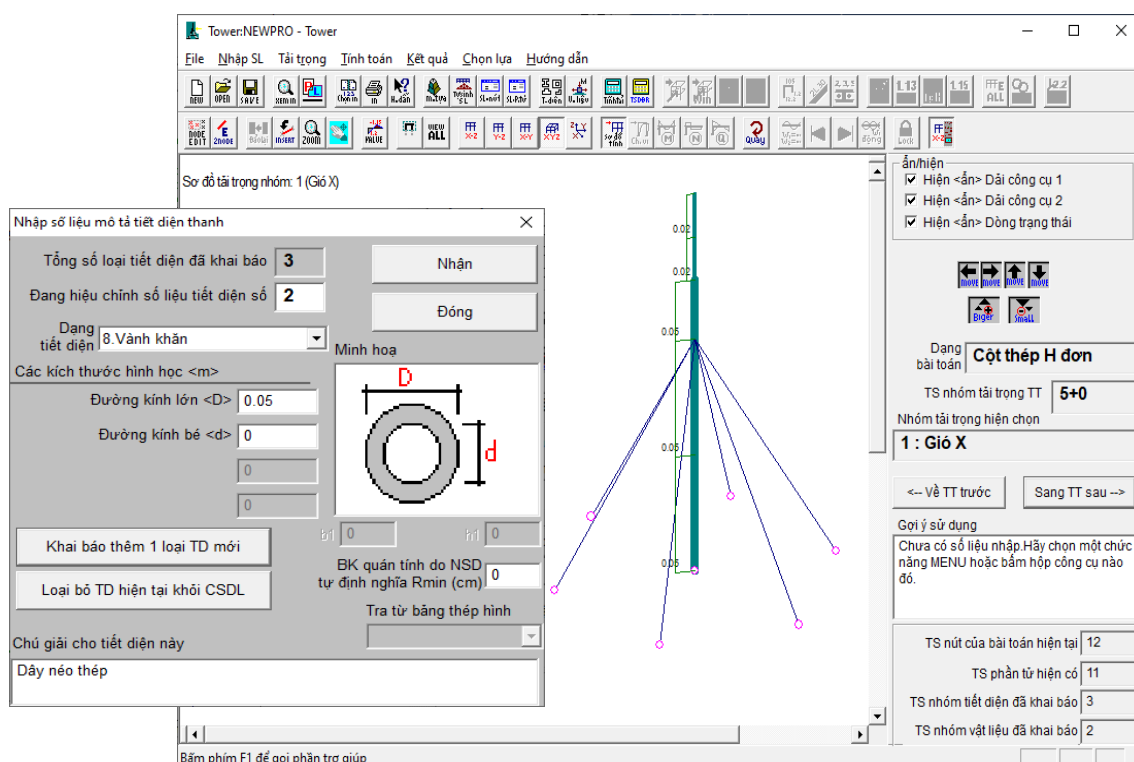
Tower:NEWPRO - Tower

File Nhập SL Tải trọng Tính toán Kết quả Chọn lựa Hướng dẫn

NEW OPEN SAVE Xem in In H.dẫn M.tựa Tờ.tính SL SL+nút SL-PTử T.diện V.liệu Tính Nội TSDOR

NODE EDIT 2NODE Bỏ nút INSERT ZOOM MOVE VIEW ALL X-Z Y-Z X-Y XYZ Sơ đồ tính Quay Lock

Sơ đồ tải trọng nhóm: 1 (Gió X)

0.02
0.02
0.05
0.05
0.05

Nhập số liệu mô tả tiết diện thanh

Tổng số loại tiết diện đã khai báo 3

Đang hiệu chỉnh số liệu tiết diện số 2

Nhận

Đóng

Dạng tiết diện 8.Vành khăn

Minh hoạ

Các kích thước hình học <m>

D

d

Đường kính lớn <D> 0.05

Đường kính bé <d> 0

0

0

b1 0

h1 0

Khai báo thêm 1 loại TD mới

Loại bỏ TD hiện tại khỏi CSDL

BK quán tính do NSD tự định nghĩa Rmin (cm) 0

Tra từ bảng thép hình

Chú giải cho tiết diện này

Dây néo thép

ẩn/hiện
Hiện <ẩn> Dải công cụ 1
Hiện <ẩn> Dải công cụ 2
Hiện <ẩn> Dòng trạng thái

move move move move
Biger Small

Dạng bài toán Cột thép H đơn

TS nhóm tải trọng TT 5+0

Nhóm tải trọng hiện chọn

1 : Gió X

<-- Về TT trước

Sang TT sau -->

Gợi ý sử dụng

Chưa có số liệu nhập.Hãy chọn một chức năng MENU hoặc bấm hộp công cụ nào đó.

TS nút của bài toán hiện tại 12

TS phần tử hiện có 11

TS nhóm tiết diện đã khai báo 3

TS nhóm vật liệu đã khai báo 2

Bấm phím F1 để gọi phần trợ giúp